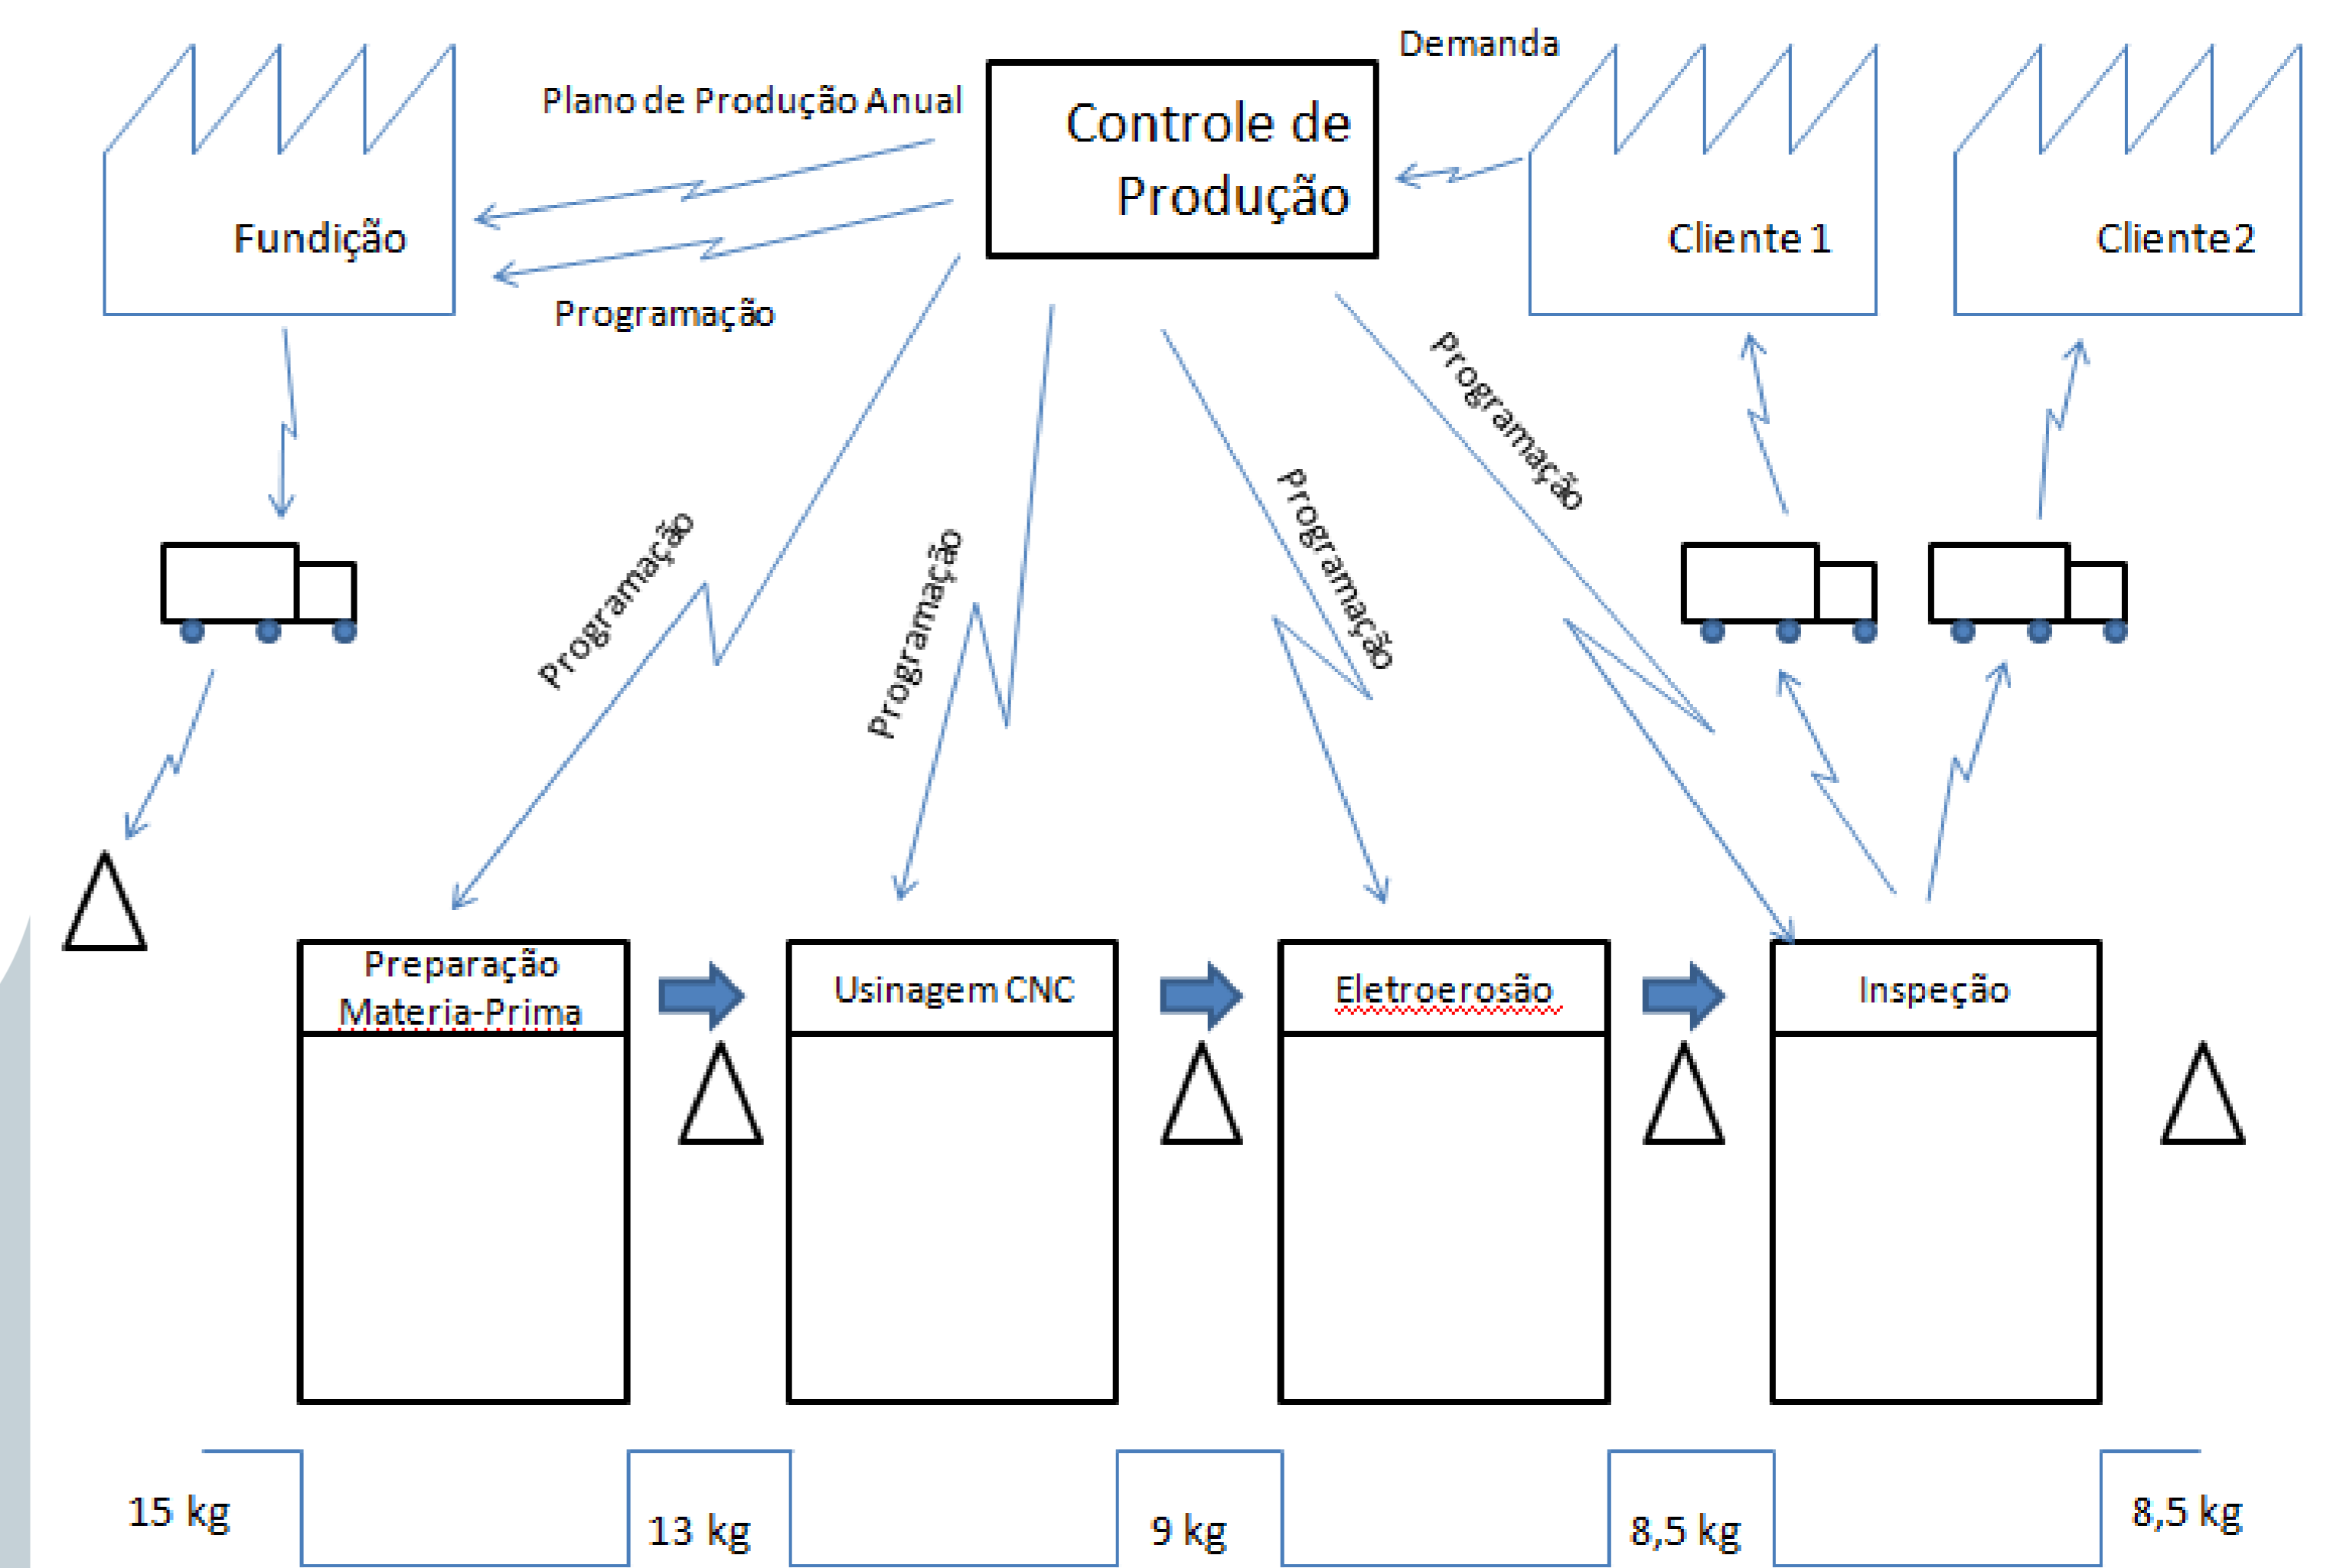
Demanda

Plano de Produção Anual

Controle de Produção

Fundição

Cliente 1

Cliente2

Programação

Programação

Programação

Programação

Programação

Preparação Materia-Prima

Usinagem CNC

Eletroerosão

Inspeção

15 kg

13 kg

9 kg

8,5 kg

8,5 kg